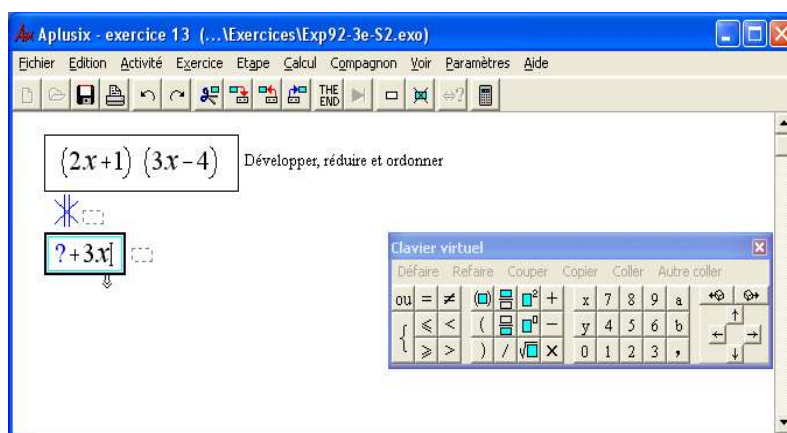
Aplusix - exercice 13 (...\Exercices\Exp92-3e-S2.exo)

Fichier Edition Activité Exercice Etape Calcul Compagnon Voir Paramètres Aide

THE END

$(2x+1)\ (3x-4)$ Développer, réduire et ordonner

$?+3x$

Clavier virtuel

Défaire Refaire Couper Copier Coller Autre coller

| ou | = | ≠ | + | x | 7 | 8 | 9 | a |
|---|---|---|---|---|---|---|---|---|
| | ⩽ | < | ( | − | y | 4 | 5 | 6 | b |
| | ⩾ | > | ) | / | × | 0 | 1 | 2 | 3 | , |